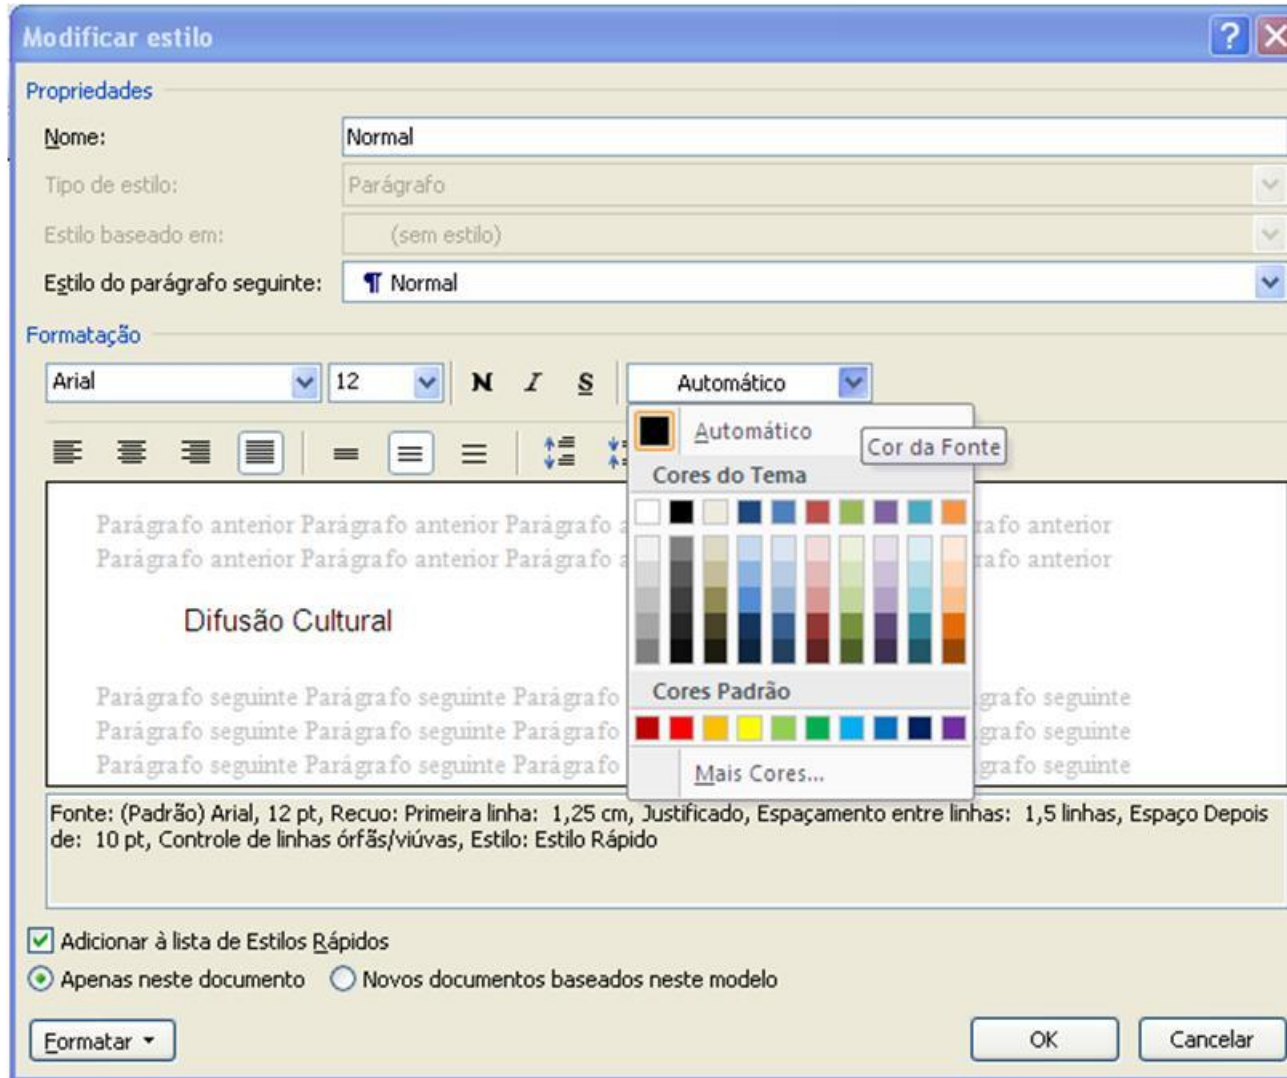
Modificar estilo

Propriedades

Nome: Normal

Tipo de estilo: Parágrafo

Estilo baseado em: (sem estilo)

Estilo do parágrafo seguinte: ¶ Normal

Formatação

Arial 12 N I S Automático

Automático

Cor da Fonte

Cores do Tema

Cores Padrão

Mais Cores...

Parágrafo anterior Parágrafo anterior Parágrafo a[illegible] rafo anterior
Parágrafo anterior Parágrafo anterior Parágrafo a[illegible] rafo anterior

Difusão Cultural

Parágrafo seguinte Parágrafo seguinte Parágrafo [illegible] grafo seguinte
Parágrafo seguinte Parágrafo seguinte Parágrafo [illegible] grafo seguinte
Parágrafo seguinte Parágrafo seguinte Parágrafo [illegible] grafo seguinte

Fonte: (Padrão) Arial, 12 pt, Recuo: Primeira linha: 1,25 cm, Justificado, Espaçamento entre linhas: 1,5 linhas, Espaço Depois de: 10 pt, Controle de linhas órfãs/viúvas, Estilo: Estilo Rápido

Adicionar à lista de Estilos Rápidos

Apenas neste documento Novos documentos baseados neste modelo

Formatar OK Cancelar